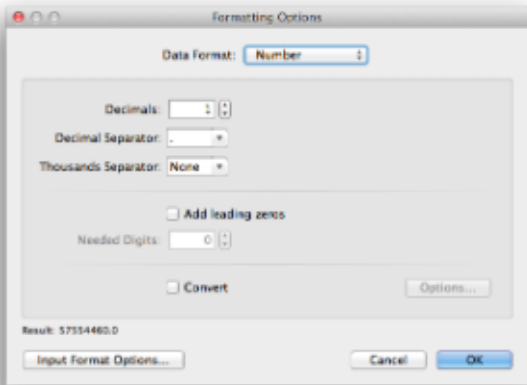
Formatting Options

Data Format: Number

Decimals: 1

Decimal Separator: .

Thousands Separator: None

Add leading zeros

Needed Digits: 0

Convert

Options...

Result: 57554460.0

Input Format Options...

Cancel

OK